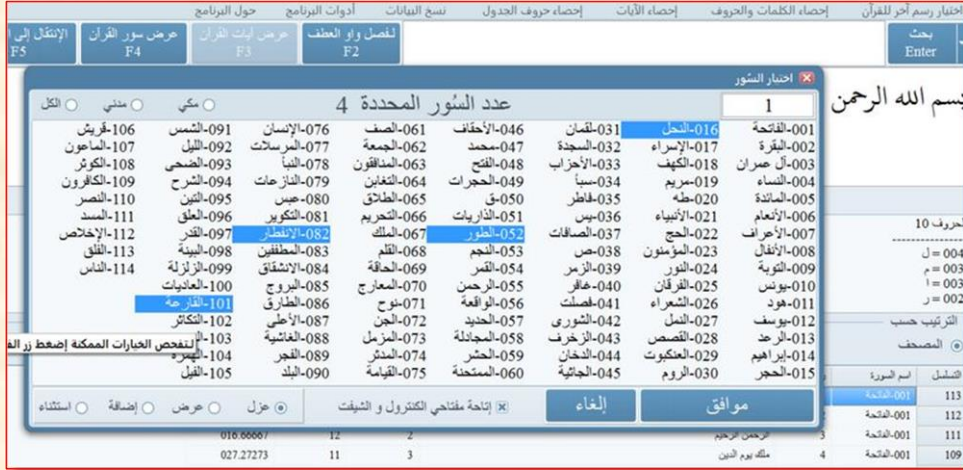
اختبار رسم آخر للقرآن | إحصاء الكلمات والحروف | إحصاء الآيات | إحصاء حروف الجدول | نسخ البيانات | أدوات البرنامج | حول البرنامج

بحث Enter | لفصل واو العطف F2 | عرض آيات القرآن F3 | عرض سور القرآن F4 | الإنتقال إلى F5

بسم الله الرحمن

اختيار السور

1 | عدد السُور المحددة 4 | مكي | مدني | الكل

| | | | | | | | |
|---|---|---|---|---|---|---|---|
| 001-الفاتحة | 016-النحل | 031-لقمان | 046-الأحقاف | 061-الصف | 076-الإنسان | 091-الشمس | 106-قريش |
| 002-البقرة | 017-الإسراء | 032-السجدة | 047-محمد | 062-الجمعة | 077-المرسلات | 092-الليل | 107-الماعون |
| 003-آل عمران | 018-الكهف | 033-الأحزاب | 048-الفتح | 063-المنافقون | 078-النبأ | 093-الضحى | 108-الكوثر |
| 004-النساء | 019-مريم | 034-سبأ | 049-الحجرات | 064-التغابن | 079-النازعات | 094-الشرح | 109-الكافرون |
| 005-المائدة | 020-طه | 035-فاطر | 050-ق | 065-الطلاق | 080-عبس | 095-التين | 110-النصر |
| 006-الأنعام | 021-الأنبياء | 036-يس | 051-الذاريات | 066-التحريم | 081-التكوير | 096-العلق | 111-المسد |
| 007-الأعراف | 022-الحج | 037-الصافات | 052-الطور | 067-الملك | 082-الانفطار | 097-القدر | 112-الإخلاص |
| 008-الأنفال | 023-المؤمنون | 038-ص | 053-النجم | 068-القلم | 083-المطففين | 098-البينة | 113-الفلق |
| 009-التوبة | 024-النور | 039-الزمر | 054-القمر | 069-الحاقة | 084-الانشقاق | 099-الزلزلة | 114-الناس |
| 010-يونس | 025-الفرقان | 040-غافر | 055-الرحمن | 070-المعارج | 085-البروج | 100-العاديات | |
| 011-هود | 026-الشعراء | 041-فصلت | 056-الواقعة | 071-نوح | 086-الطارق | 101-القارعة | |
| 012-يوسف | 027-النمل | 042-الشورى | 057-الحديد | 072-الجن | 087-الأعلى | 102-التكاثر | |
| 013-الرعد | 028-القصص | 043-الزخرف | 058-المجادلة | 073-المزمل | 088-الغاشية | 103- | |
| 014-ابراهيم | 029-العنكبوت | 044-الدخان | 059-الحشر | 074-المدثر | 089-الفجر | 104-الهمزة | |
| 015-الحجر | 030-الروم | 045-الجاثية | 060-الممتحنة | 075-القيامة | 090-البلد | 105-الفيل | |

لتفحص الخيارات الممكنة إضغط زر الف

موافق | إلغاء | إتاحة مفتاحي الكنترول و الشيفت | عزل | عرض | إضافة | استثناء

حروف 10
004 = ل
003 = م
003 = ا
002 = ر

الترتيب حسب
المصحف

| التسلسل | اسم السورة | | | | | |
|---|---|---|---|---|---|---|
| 113 | 001-الفاتحة | | | | | |
| 112 | 001-الفاتحة | | | | | |
| 111 | 001-الفاتحة | 3 | الرحمن الرحيم | 2 | 12 | 016.66667 |
| 109 | 001-الفاتحة | 4 | ملك يوم الدين | 3 | 11 | 027.27273 |